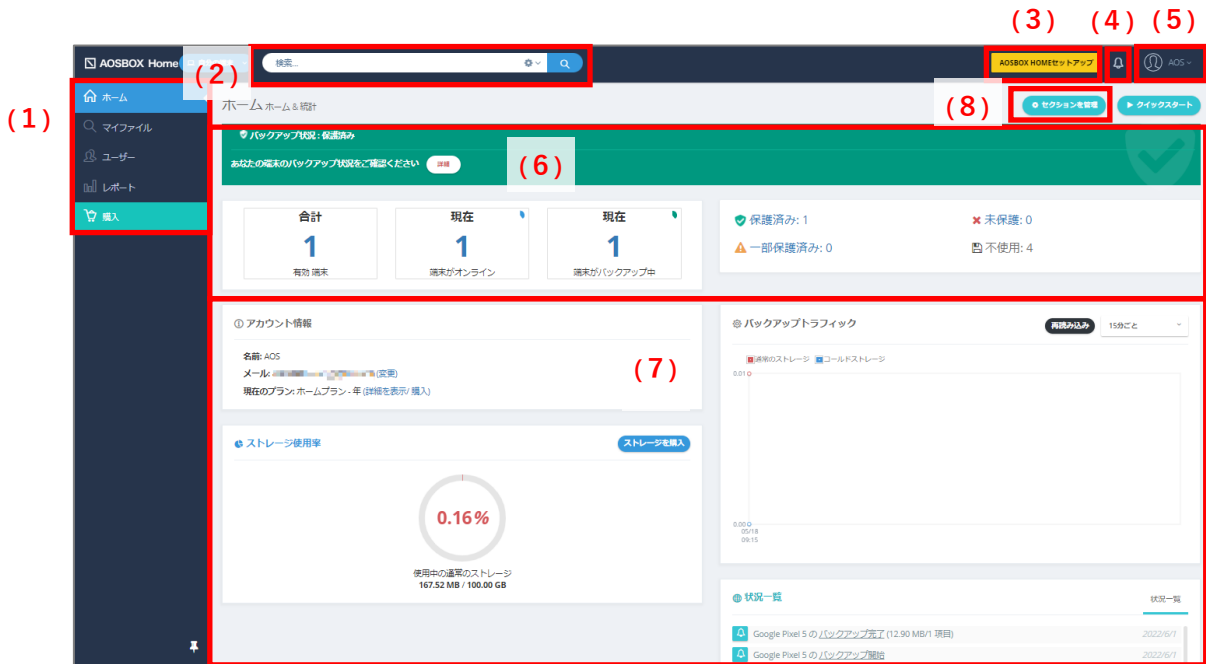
AOSBOX Home

(2)

検索...

(3) (4) (5)

AOSBOX HOMEセットアップ

AOS

(1)

ホーム
マイファイル
ユーザー
レポート
購入

ホーム ホーム & 統計

(8)

セクションを管理
クイックスタート

バックアップ状況：保護済み

あなたの端末のバックアップ状況をご確認ください 詳細

(6)

| 合計 | 現在 | 現在 |
|---|---|---|
| 1 | 1 | 1 |
| 有効 端末 | 端末がオンライン | 端末がバックアップ中 |

保護済み: 1
未保護: 0
一部保護済み: 0
不使用: 4

アカウント情報

名前: AOS
メール: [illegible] (変更)
現在のプラン: ホームプラン - 年 (詳細を表示 / 購入)

(7)

バックアップトラフィック

再読み込み
15分ごと

通常のストレージ コールドストレージ

0.01
0.00
05/18
09:15

ストレージ使用率

ストレージを購入

0.16%

使用中の通常のストレージ
167.52 MB / 100.00 GB

状況一覧

状況一覧

Google Pixel 5 の バックアップ完了 (12.90 MB/1 項目) 2022/6/1
Google Pixel 5 の バックアップ開始 2022/6/1